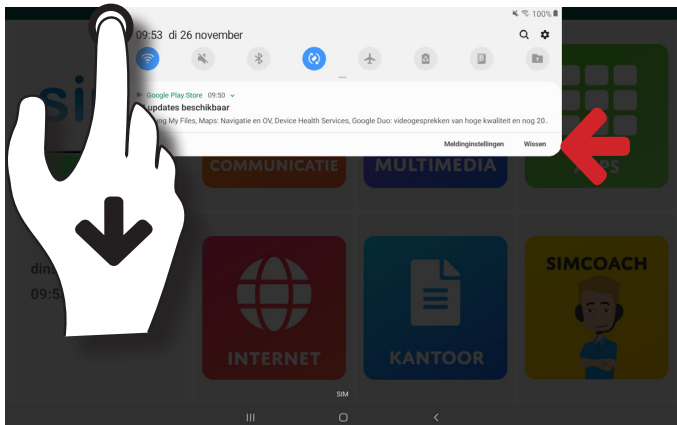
100%

09:53 di 26 november

Google Play Store 09:50

updates beschikbaar

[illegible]ing My Files, Maps: Navigatie en OV, Device Health Services, Google Duo: videogesprekken van hoge kwaliteit en nog 20..

Meldinginstellingen

Wissen

si

COMMUNICATIE

MULTIMEDIA

APPS

din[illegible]

09:5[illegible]

INTERNET

KANTOOR

SIMCOACH

SIM